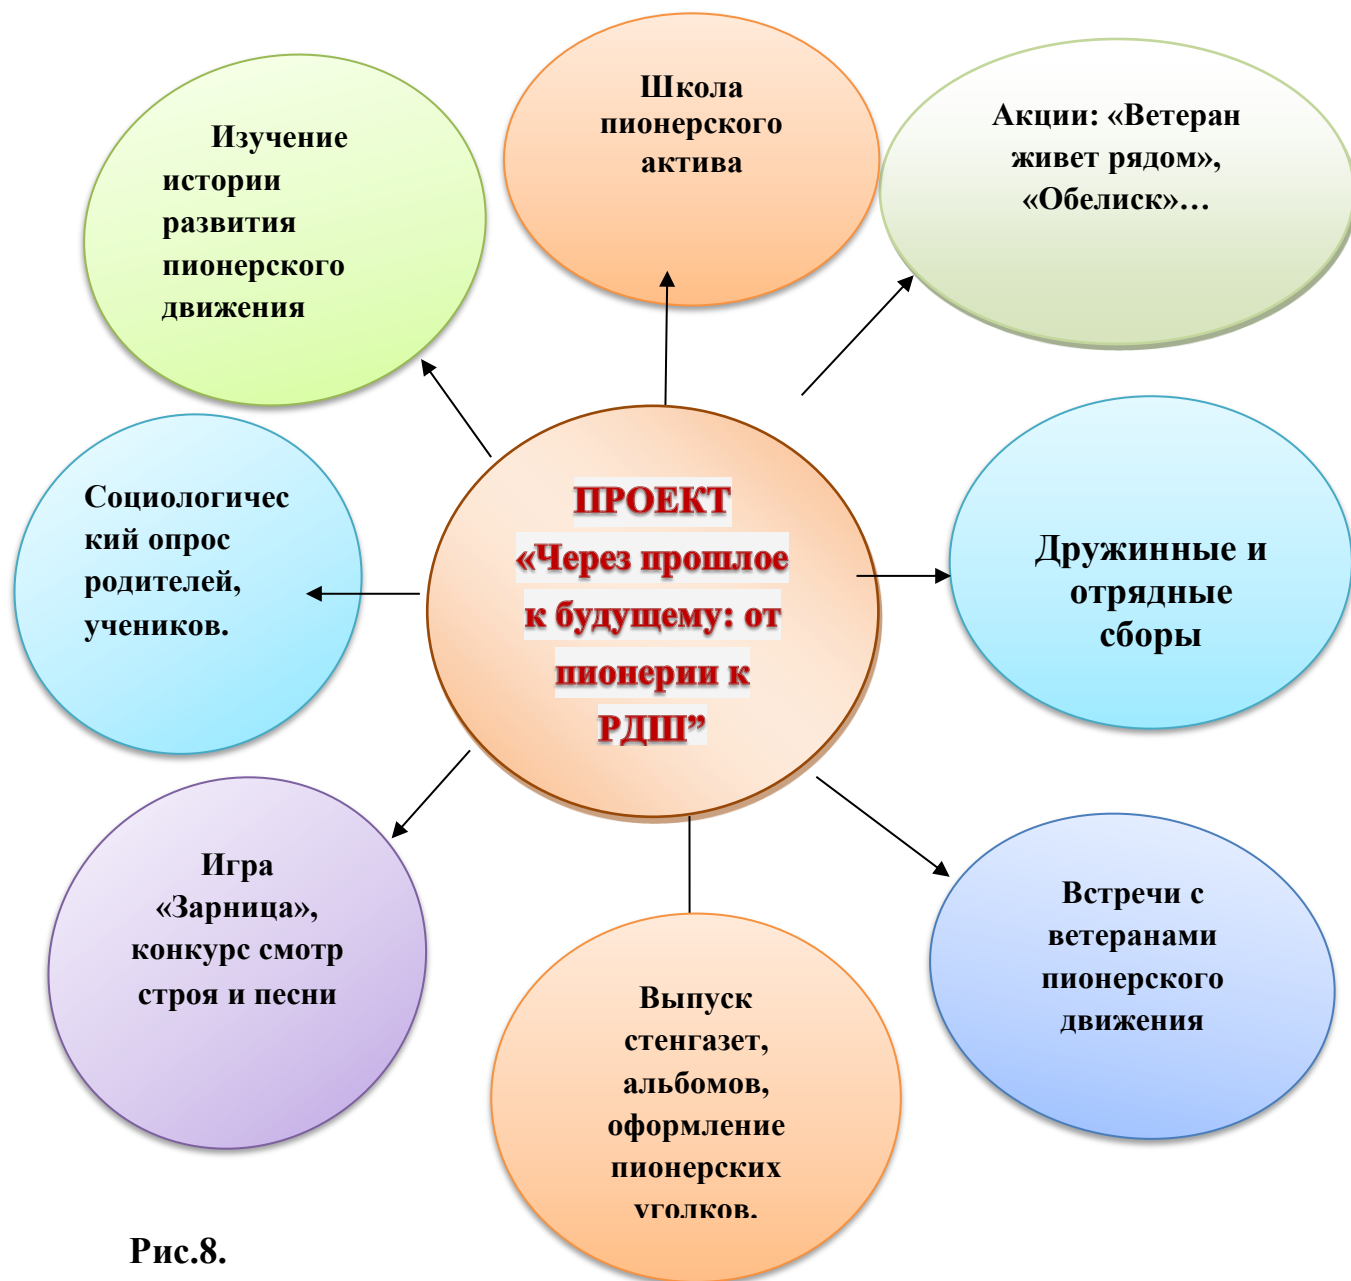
ПРОЕКТ «Через прошлое к будущему: от пионерии к РДШ”

Изучение истории развития пионерского движения

Школа пионерского актива

Акции: «Ветеран живет рядом», «Обелиск»…

Социологический опрос родителей, учеников.

Дружинные и отрядные сборы

Игра «Зарница», конкурс смотр строя и песни

Выпуск стенгазет, альбомов, оформление пионерских уголков.

Встречи с ветеранами пионерского движения

Рис.8.